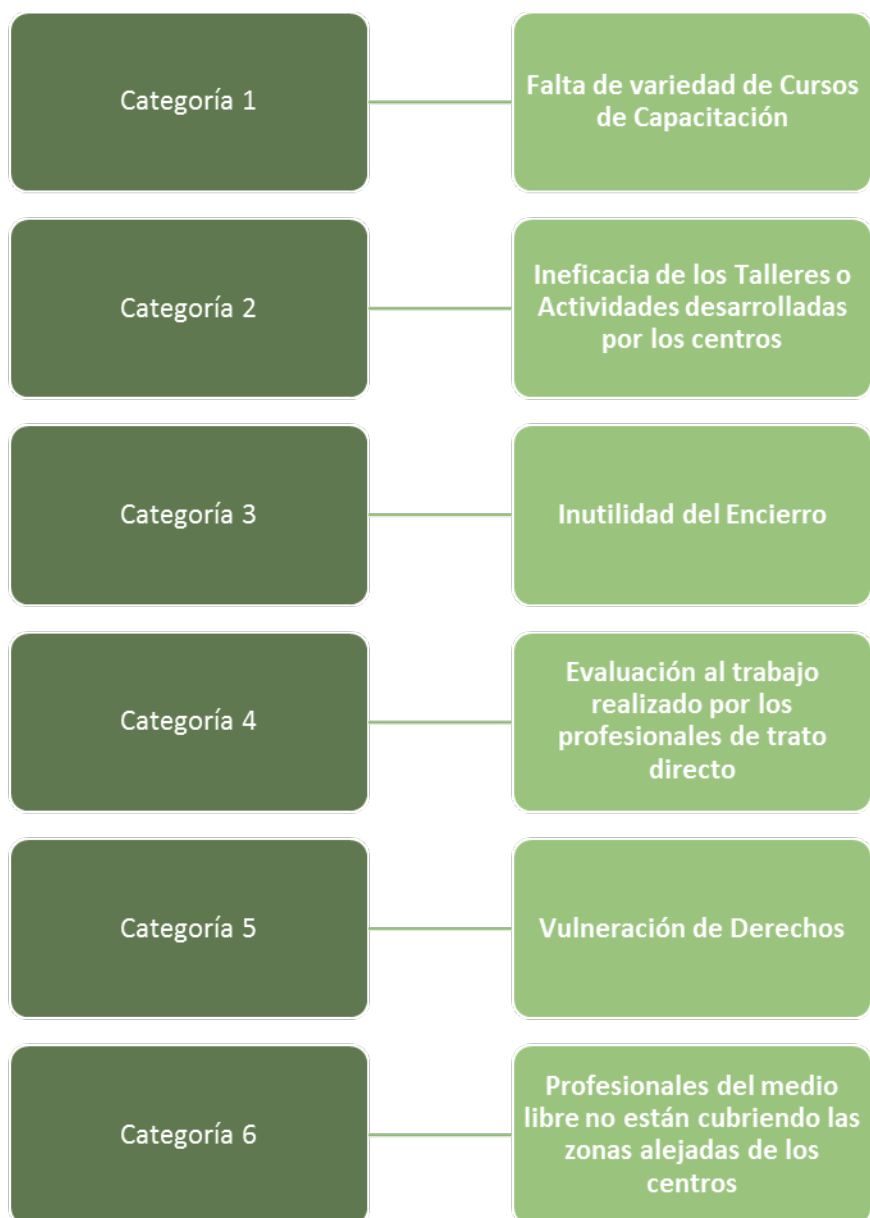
Categoría 1

Falta de variedad de Cursos de Capacitación

Categoría 2

Ineficacia de los Talleres o Actividades desarrolladas por los centros

Categoría 3

Inutilidad del Encierro

Categoría 4

Evaluación al trabajo realizado por los profesionales de trato directo

Categoría 5

Vulneración de Derechos

Categoría 6

Profesionales del medio libre no están cubriendo las zonas alejadas de los centros